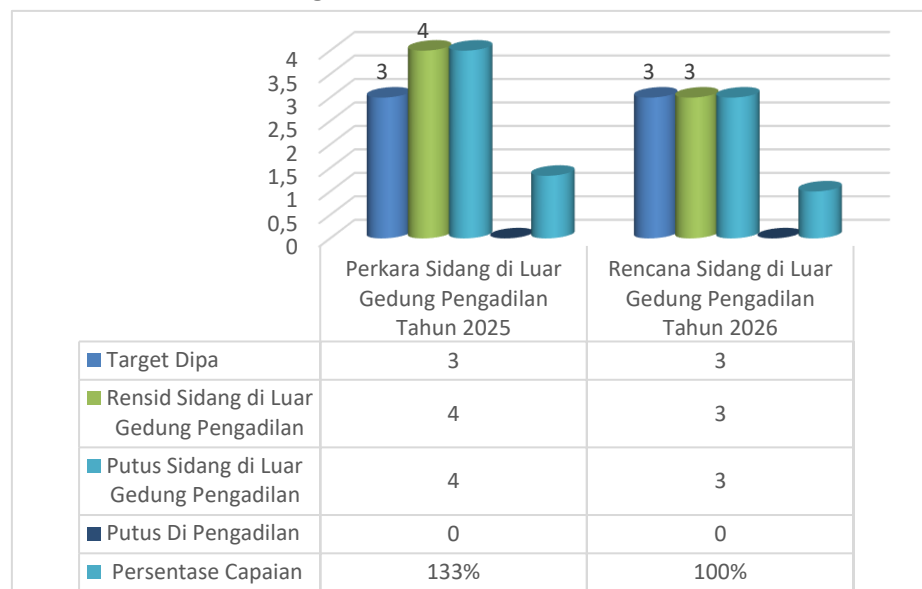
4
3,5
3
2,5
2
1,5
1
0,5
0

3 4 3 3

| | Perkara Sidang di Luar Gedung Pengadilan Tahun 2025 | Rencana Sidang di Luar Gedung Pengadilan Tahun 2026 |
|---|---|---|
| Target Dipa | 3 | 3 |
| Rensid Sidang di Luar Gedung Pengadilan | 4 | 3 |
| Putus Sidang di Luar Gedung Pengadilan | 4 | 3 |
| Putus Di Pengadilan | 0 | 0 |
| Persentase Capaian | 133% | 100% |